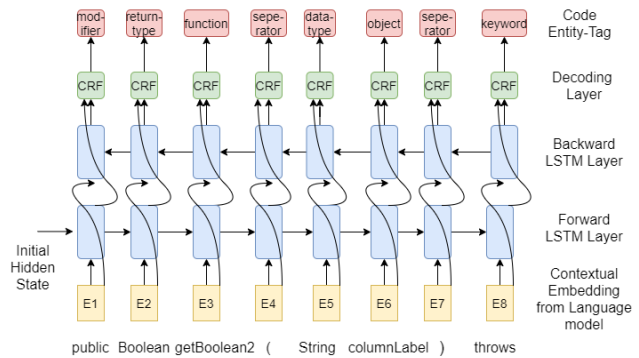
modifier | return-type | function | seperator | data-type | object | seperator | keyword

Code Entity-Tag

CRF CRF CRF CRF CRF CRF CRF CRF

Decoding Layer

Backward LSTM Layer

Forward LSTM Layer

Initial Hidden State

E1 E2 E3 E4 E5 E6 E7 E8

Contextual Embedding from Language model

public Boolean getBoolean2 ( String columnLabel ) throws